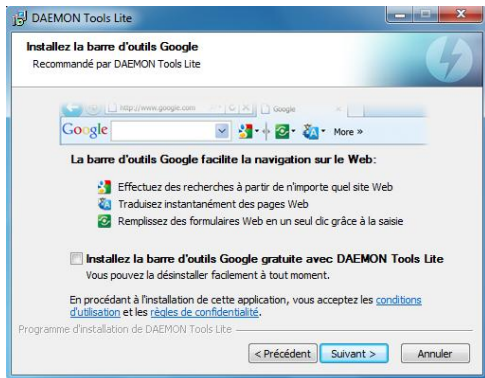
DAEMON Tools Lite

Installez la barre d'outils Google
Recommandé par DAEMON Tools Lite

http://www.google.com
Google
Google
More »

La barre d'outils Google facilite la navigation sur le Web:

Effectuez des recherches à partir de n'importe quel site Web
Traduisez instantanément des pages Web
Remplissez des formulaires Web en un seul clic grâce à la saisie

Installez la barre d'outils Google gratuite avec DAEMON Tools Lite
Vous pouvez la désinstaller facilement à tout moment.

En procédant à l'installation de cette application, vous acceptez les conditions d'utilisation et les règles de confidentialité.

Programme d'installation de DAEMON Tools Lite

< Précédent
Suivant >
Annuler